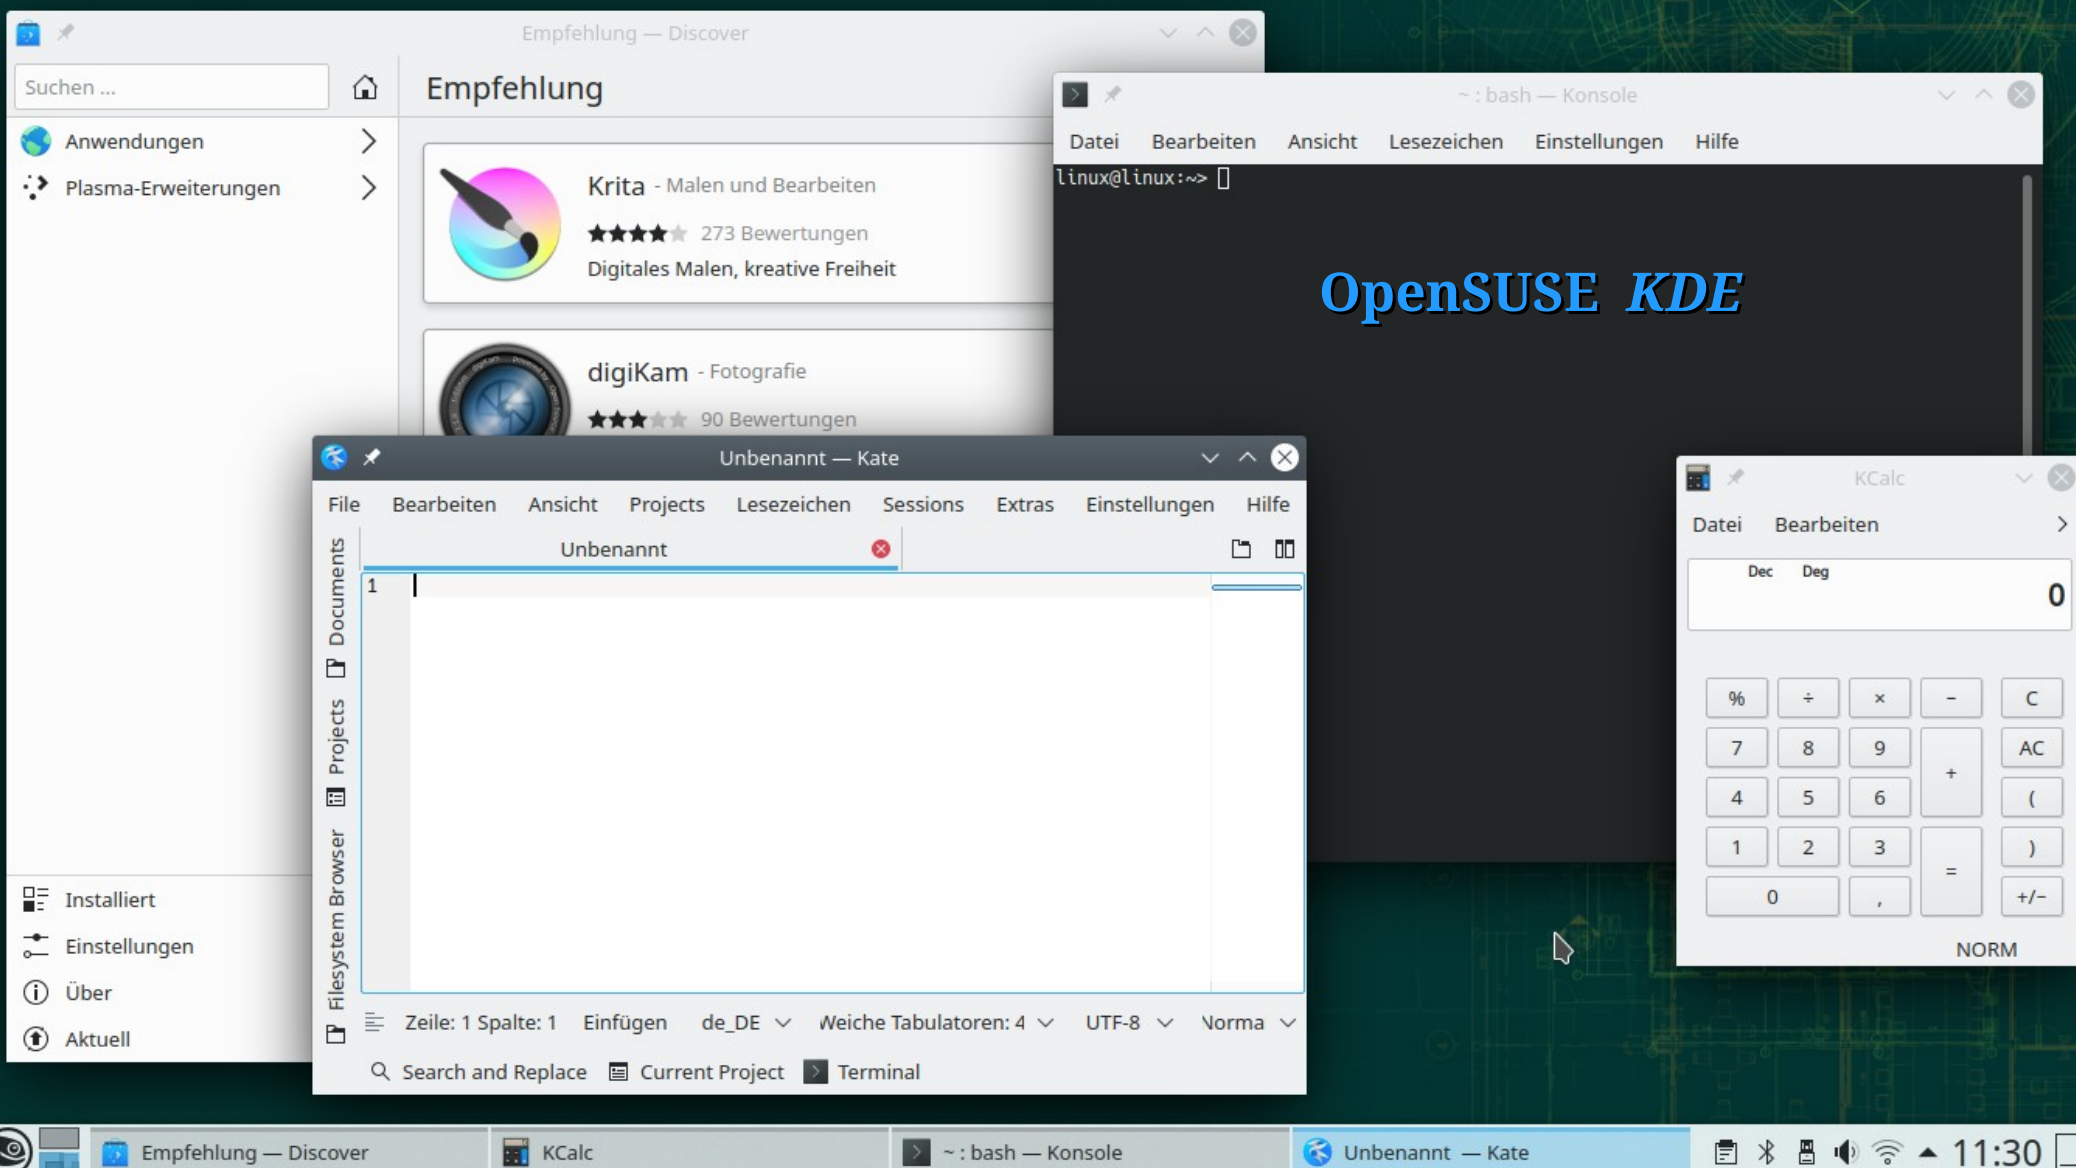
Empfehlung — Discover

Suchen ...

Anwendungen

Plasma-Erweiterungen

Empfehlung

Krita - Malen und Bearbeiten

273 Bewertungen

Digitales Malen, kreative Freiheit

digiKam - Fotografie

90 Bewertungen

Installiert

Einstellungen

Über

Aktuell

~ : bash — Konsole

Datei Bearbeiten Ansicht Lesezeichen Einstellungen Hilfe

linux@linux:~>

OpenSUSE KDE

Unbenannt — Kate

File Bearbeiten Ansicht Projects Lesezeichen Sessions Extras Einstellungen Hilfe

Documents

Projects

Filesystem Browser

Unbenannt

1

Zeile: 1 Spalte: 1 Einfügen de_DE Weiche Tabulatoren: 4 UTF-8 Norma

Search and Replace Current Project Terminal

KCalc

Datei Bearbeiten

Dec Deg

0

| % | ÷ | × | − | C |
|---|---|---|---|---|
| 7 | 8 | 9 | + | AC |
| 4 | 5 | 6 | | ( |
| 1 | 2 | 3 | = | ) |
| 0 | | , | | +/− |

NORM

Empfehlung — Discover KCalc ~ : bash — Konsole Unbenannt — Kate 11:30